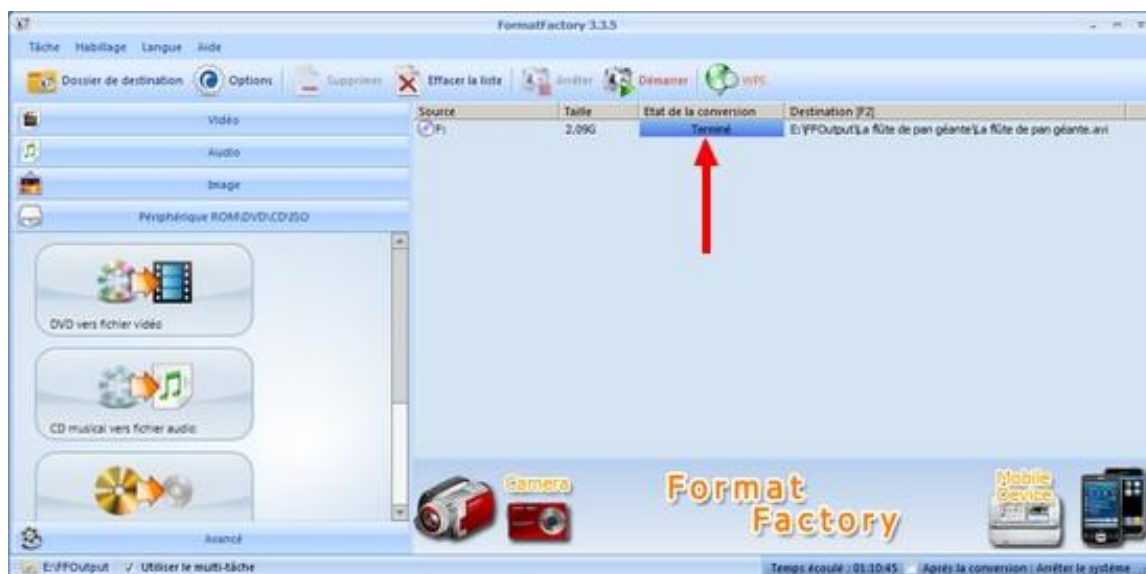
FormatFactory 3.3.5

Tâche Habillage Langue Aide

Dossier de destination Options Supprimer Effacer la liste Arrêter Démarrer WPC

Vidéo
Audio
Image
Périphérique ROM\DVD\CD\ISO

DVD vers fichier vidéo

CD musical vers fichier audio

Avancé

| Source | Taille | Etat de la conversion | Destination [F2] |
|---|---|---|---|
| F: | 2.09G | Terminé | E:\FFOutput\La flûte de pan géante\La flûte de pan géante.avi |

Camera

Format Factory

Mobile Device

E:\FFOutput ✓ Utiliser le multi-tâche

Temps écoulé : 01:10:45 Après la conversion : Arrêter le système